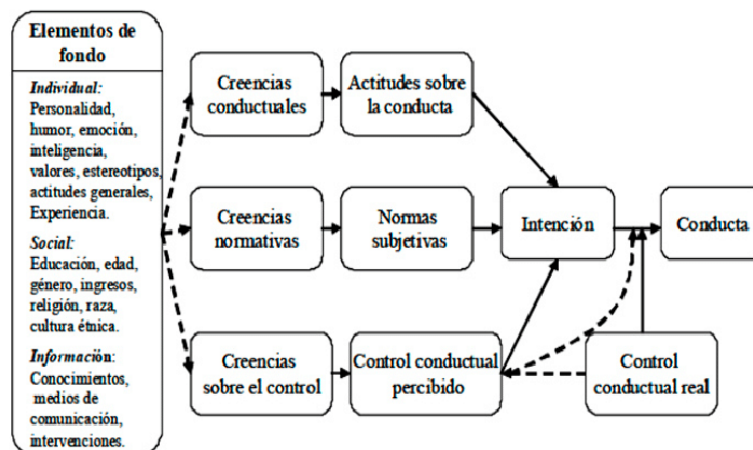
Elementos de fondo

Individual: Personalidad, humor, emoción, inteligencia, valores, estereotipos, actitudes generales, Experiencia.

Social: Educación, edad, género, ingresos, religión, raza, cultura étnica.

Información: Conocimientos, medios de comunicación, intervenciones.

Creencias conductuales

Actitudes sobre la conducta

Creencias normativas

Normas subjetivas

Intención

Conducta

Creencias sobre el control

Control conductual percibido

Control conductual real